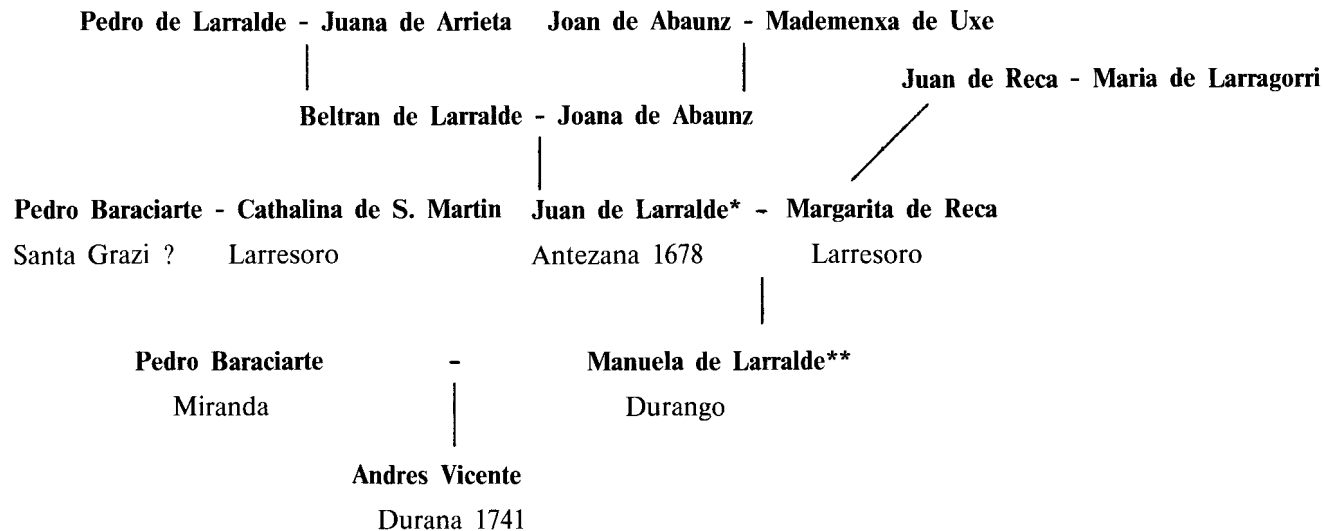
Pedro de Larralde - Juana de Arrieta Joan de Abaunz - Mademenxa de Uxe

Juan de Reca - Maria de Larragorri

Beltran de Larralde - Joana de Abaunz

Pedro Baraciarte - Cathalina de S. Martin Juan de Larralde* - Margarita de Reca

Santa Grazi ? Larresoro Antezana 1678 Larresoro

Pedro Baraciarte - Manuela de Larralde**

Miranda Durango

Andres Vicente

Durana 1741